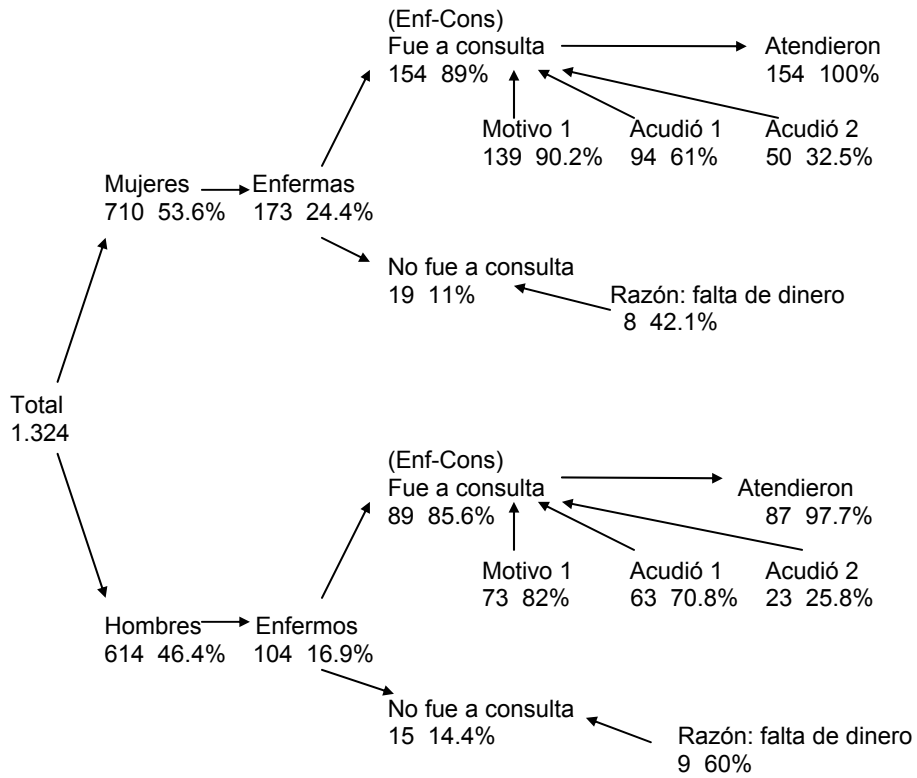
(Enf-Cons)
Fue a consulta
154 89%

Atendieron
154 100%

Motivo 1
139 90.2%

Acudió 1
94 61%

Acudió 2
50 32.5%

Mujeres
710 53.6%

Enfermas
173 24.4%

No fue a consulta
19 11%

Razón: falta de dinero
8 42.1%

Total
1.324

(Enf-Cons)
Fue a consulta
89 85.6%

Atendieron
87 97.7%

Motivo 1
73 82%

Acudió 1
63 70.8%

Acudió 2
23 25.8%

Hombres
614 46.4%

Enfermos
104 16.9%

No fue a consulta
15 14.4%

Razón: falta de dinero
9 60%